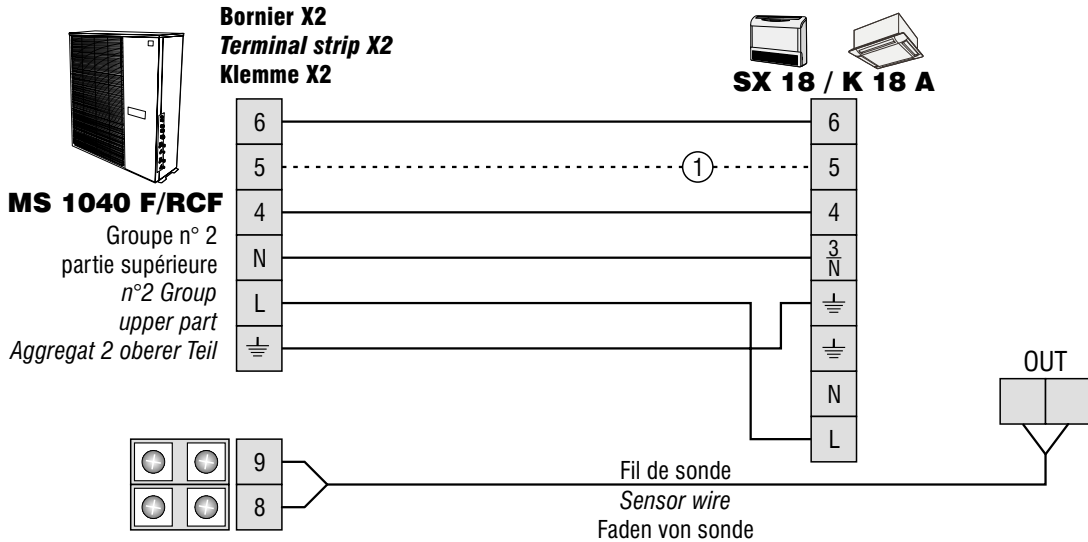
Bornier X2
*Terminal strip X2*
Klemme X2

SX 18 / K 18 A

MS 1040 F/RCF
Groupe n° 2
partie supérieure
*n°2 Group*
*upper part*
*Aggregat 2 oberer Teil*

6
5
4
N
L
⏚

①

6
5
4
$\frac{3}{N}$
⏚
⏚
N
L

OUT

9
8

Fil de sonde
*Sensor wire*
Faden von sonde